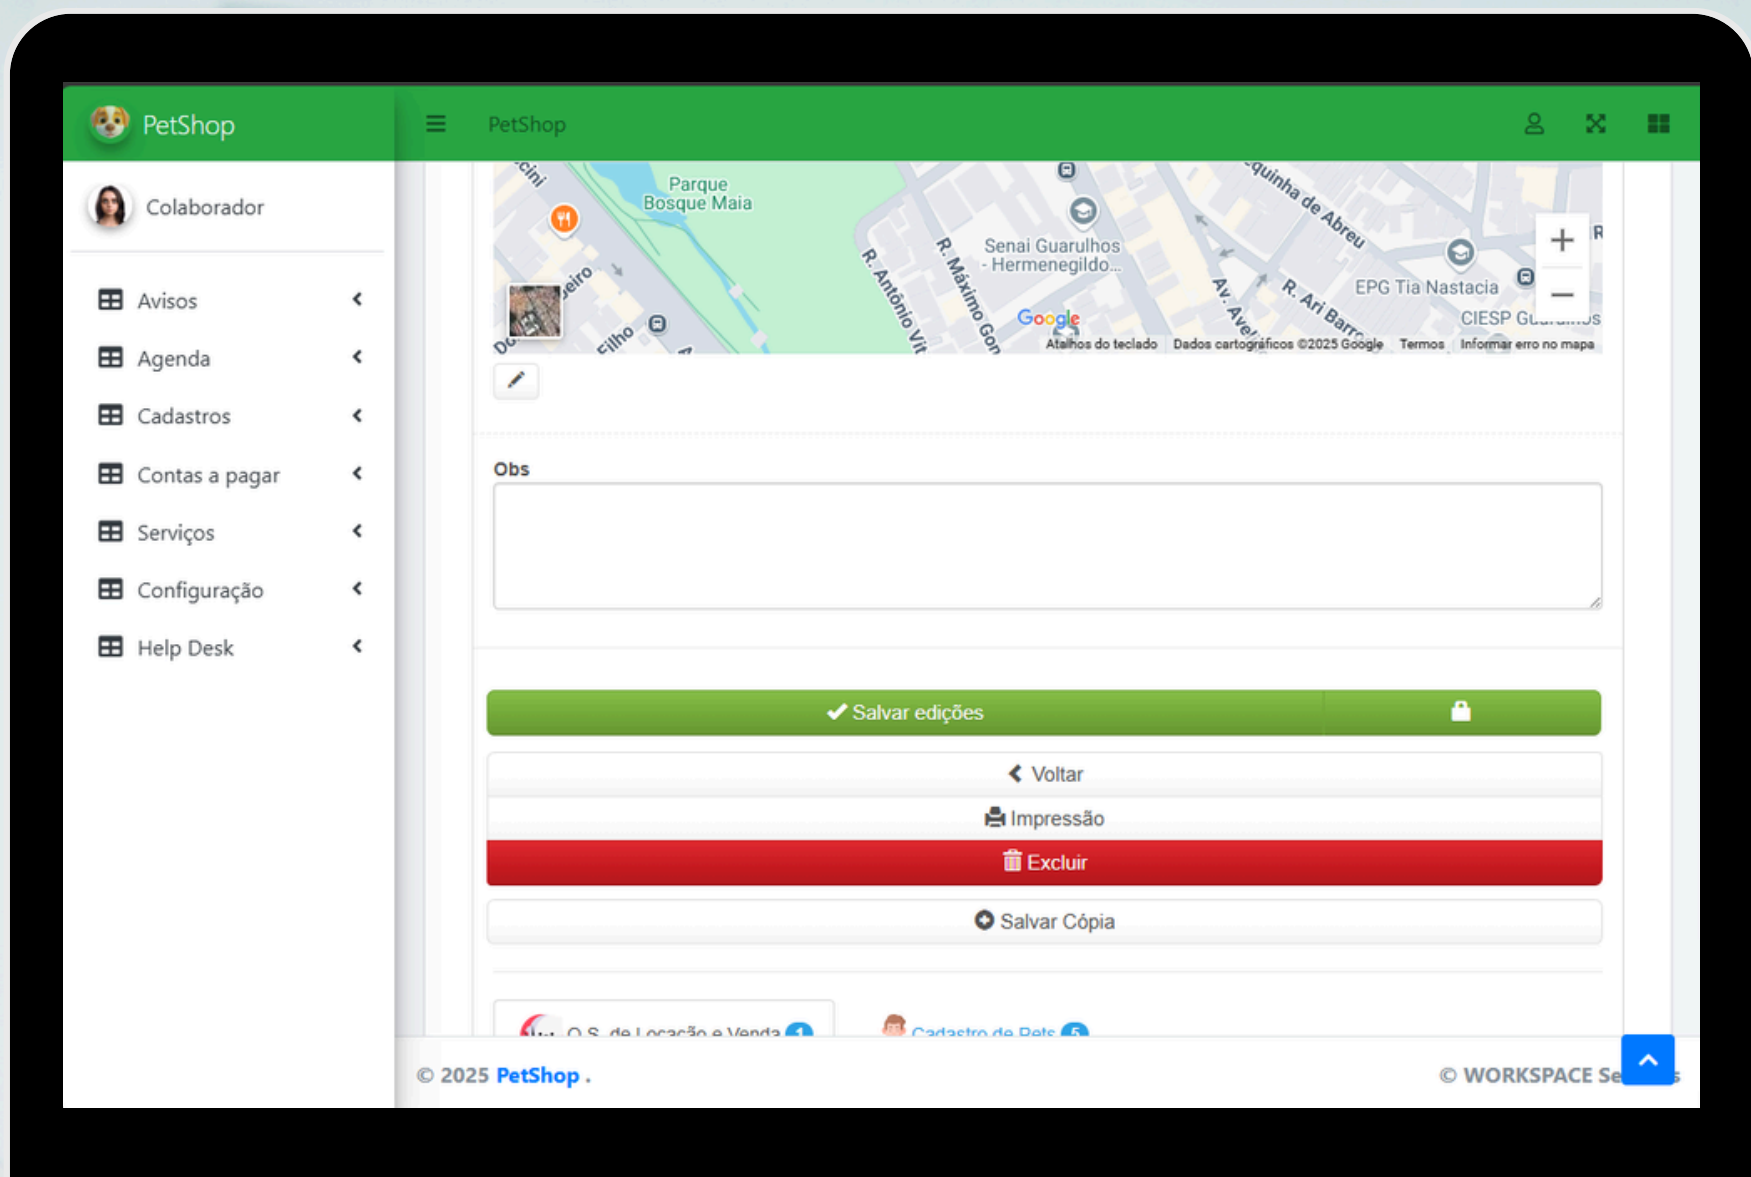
PetShop

PetShop

Colaborador

Avisos

Agenda

Cadastros

Contas a pagar

Serviços

Configuração

Help Desk

Parque Bosque Maia

Senai Guarulhos - Hermenegildo...

R. Antônio Vit

R. Máximo Gon

Av. Ave

R. Ari Barr

quinha de Abreu

EPG Tia Nastacia

CIESP Gu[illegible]

Filho

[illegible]eiro

Google

Atalhos do teclado Dados cartográficos ©2025 Google Termos Informar erro no mapa

Obs

Salvar edições

Voltar

Impressão

Excluir

Salvar Cópia

O.S. de Locação e Venda 1

Cadastro de Pets 5

© 2025 PetShop .

© WORKSPACE Se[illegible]